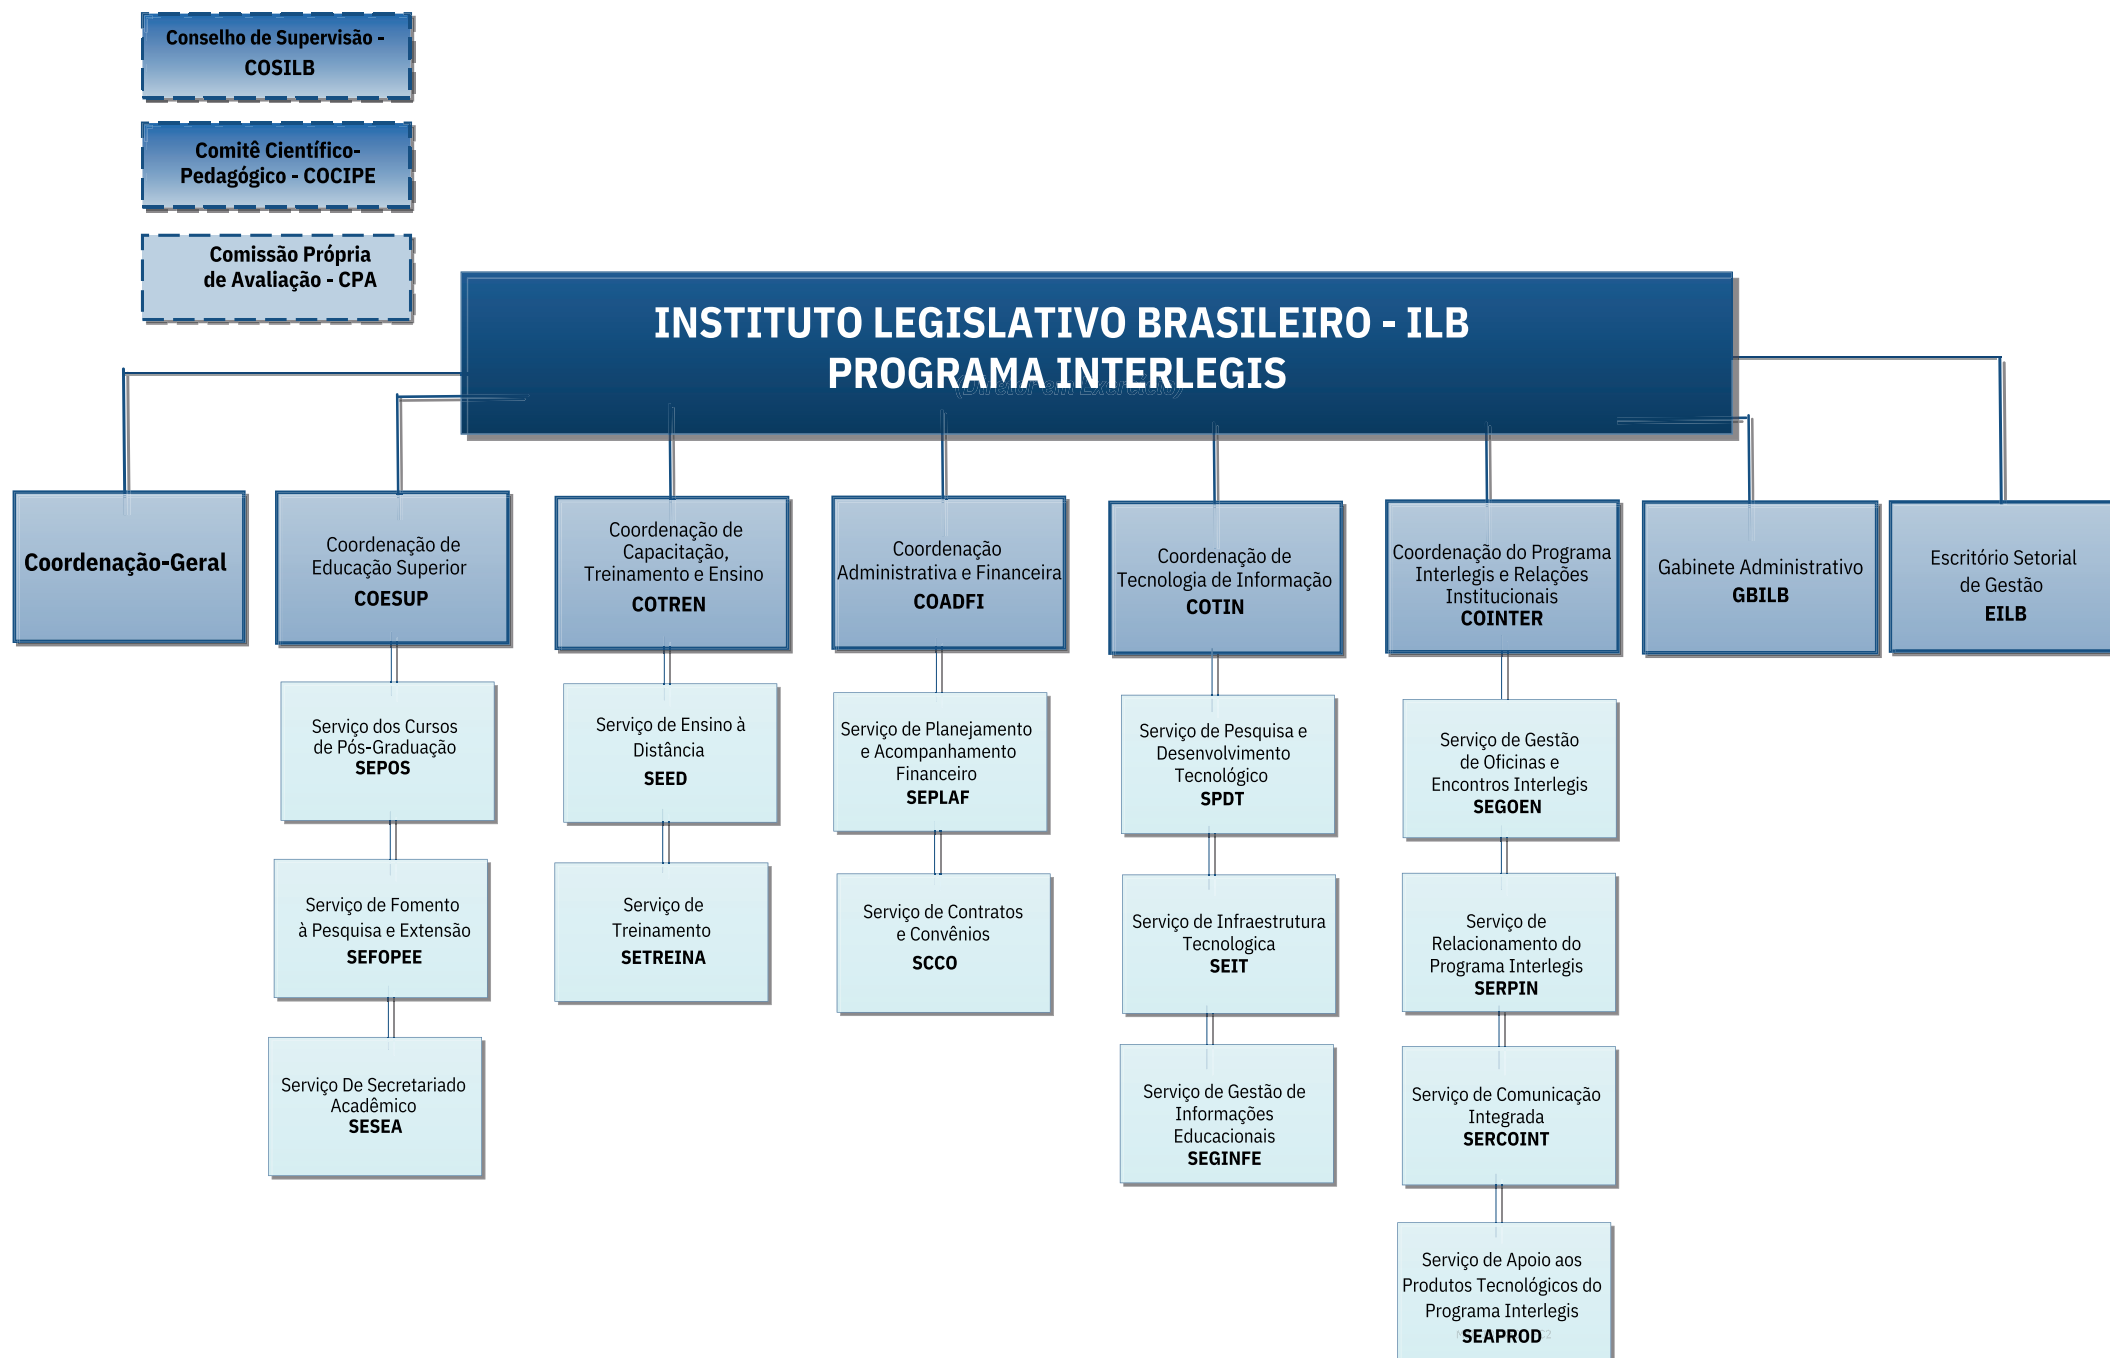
Conselho de Supervisão - COSILB

Comitê Científico-Pedagógico - COCIPE

Comissão Própria de Avaliação - CPA

INSTITUTO LEGISLATIVO BRASILEIRO - ILB
PROGRAMA INTERLEGIS

Coordenação-Geral

Coordenação de Educação Superior
COESUP

Serviço dos Cursos de Pós-Graduação
SEPOS

Serviço de Fomento à Pesquisa e Extensão
SEFOPEE

Serviço De Secretariado Acadêmico
SESEA

Coordenação de Capacitação, Treinamento e Ensino
COTREN

Serviço de Ensino à Distância
SEED

Serviço de Treinamento
SETREINA

Coordenação Administrativa e Financeira
COADFI

Serviço de Planejamento e Acompanhamento Financeiro
SEPLAF

Serviço de Contratos e Convênios
SCCO

Coordenação de Tecnologia de Informação
COTIN

Serviço de Pesquisa e Desenvolvimento Tecnológico
SPDT

Serviço de Infraestrutura Tecnologica
SEIT

Serviço de Gestão de Informações Educacionais
SEGINFE

Coordenação do Programa Interlegis e Relações Institucionais
COINTER

Serviço de Gestão de Oficinas e Encontros Interlegis
SEGOEN

Serviço de Relacionamento do Programa Interlegis
SERPIN

Serviço de Comunicação Integrada
SERCOINT

Serviço de Apoio aos Produtos Tecnológicos do Programa Interlegis
SEAPROD

Gabinete Administrativo
GBILB

Escritório Setorial de Gestão
EILB